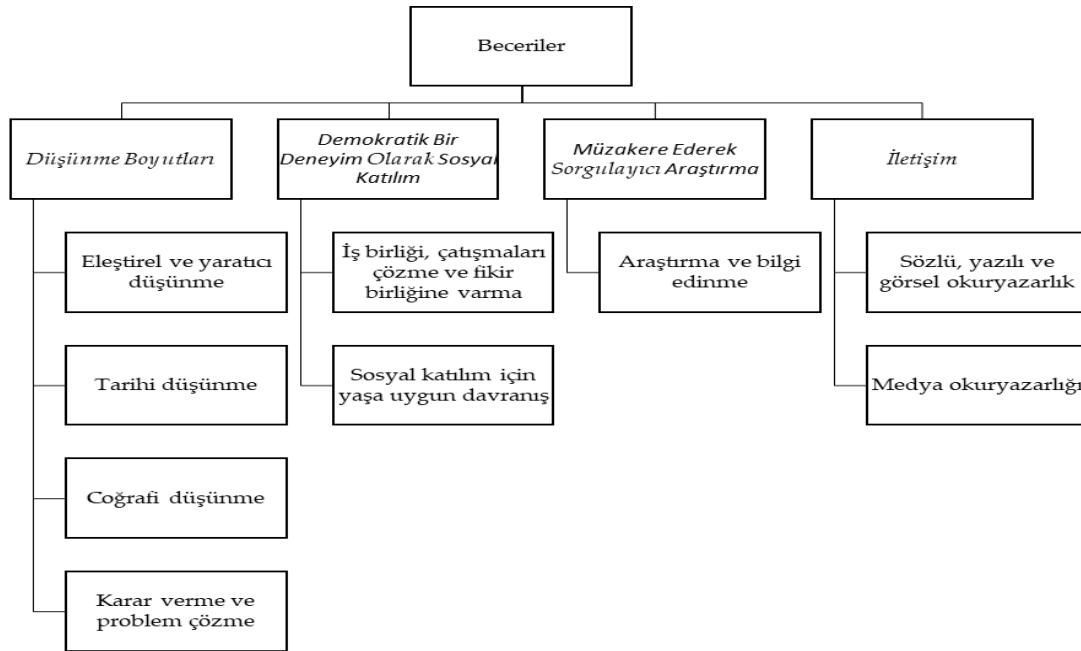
Beceriler

Düşünme Boyutları

Eleştirel ve yaratıcı düşünme

Tarihi düşünme

Coğrafi düşünme

Karar verme ve problem çözme

Demokratik Bir Deneyim Olarak Sosyal Katılım

İş birliği, çatışmaları çözme ve fikir birliğine varma

Sosyal katılım için yaşa uygun davranış

Müzakere Ederek Sorgulayıcı Araştırma

Araştırma ve bilgi edinme

İletişim

Sözlü, yazılı ve görsel okuryazarlık

Medya okuryazarlığı